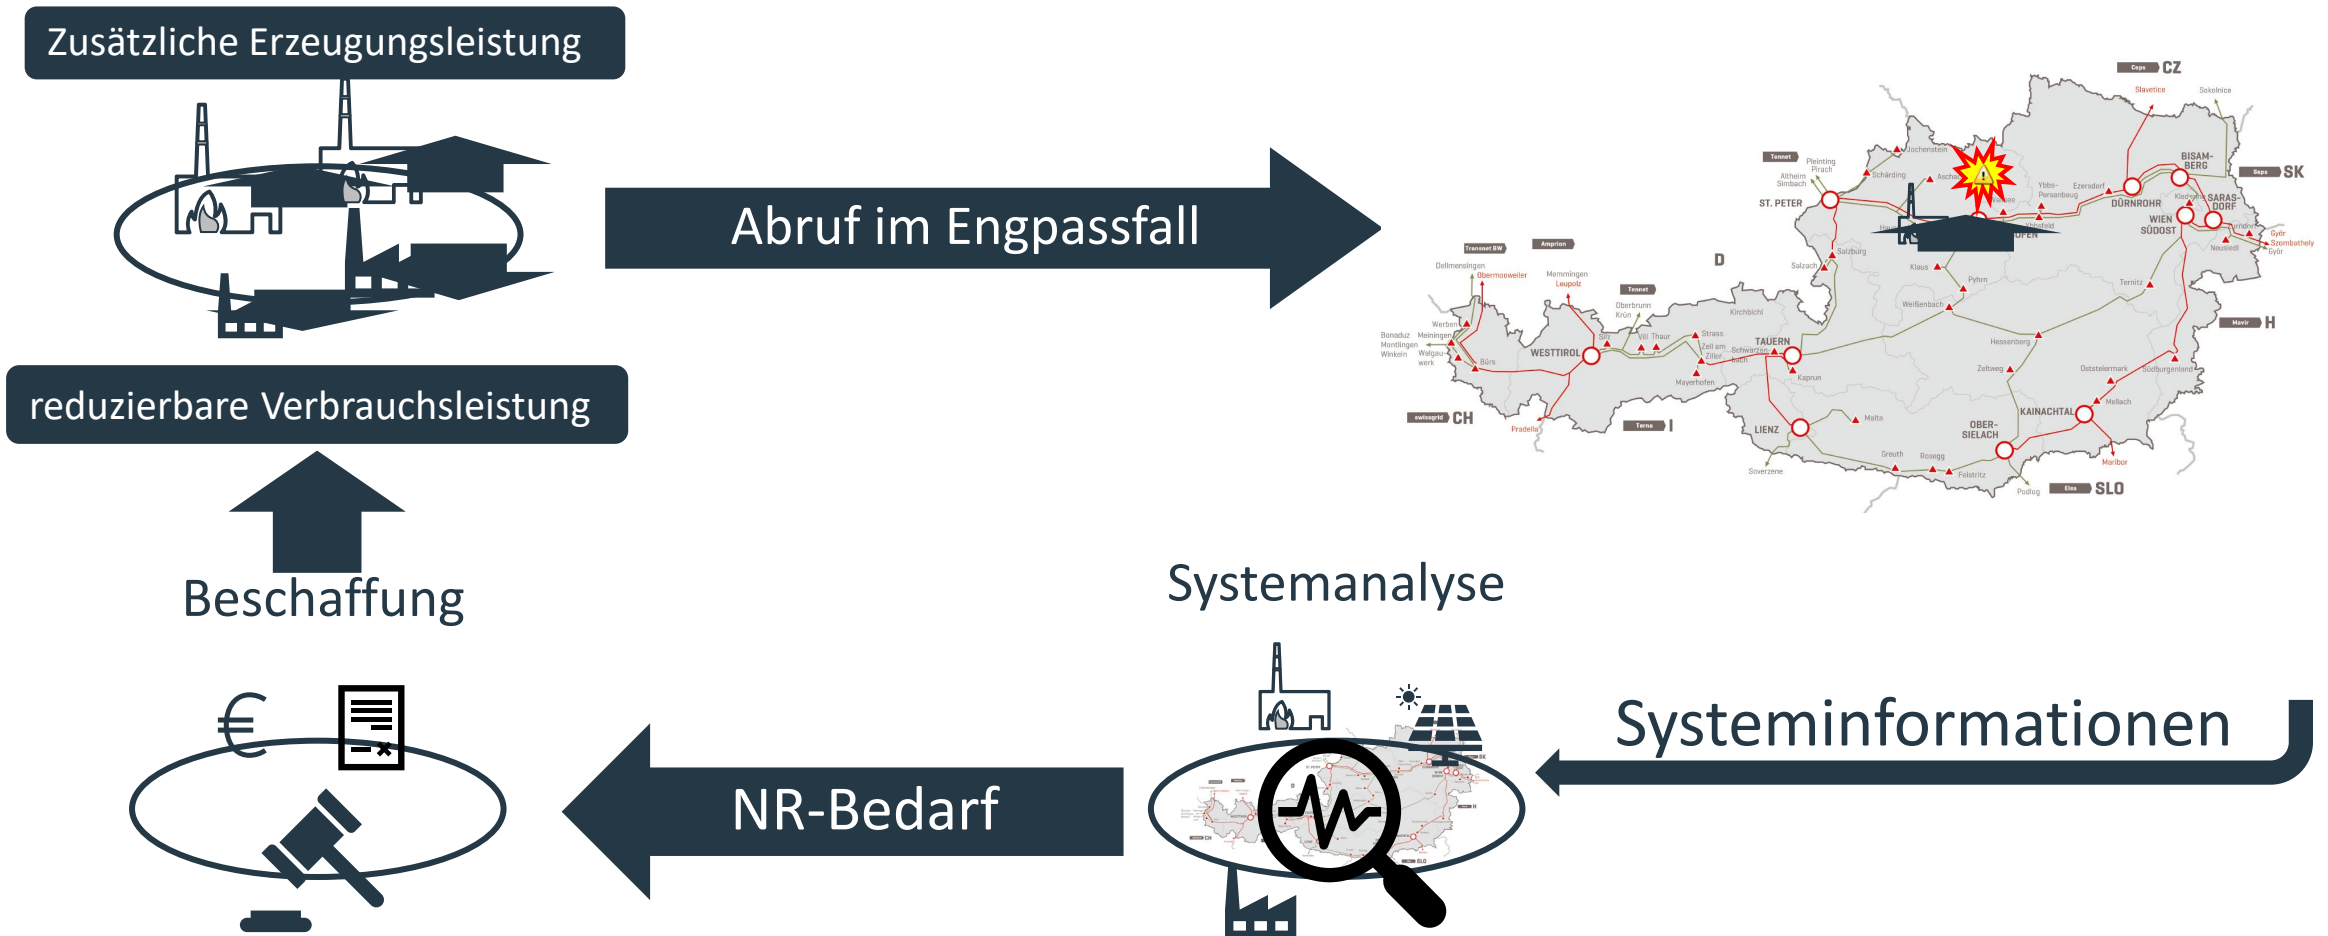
Zusätzliche Erzeugungsleistung

Abruf im Engpassfall

reduzierbare Verbrauchsleistung

Beschaffung

Systemanalyse

Systeminformationen

NR-Bedarf

€

CZ
SK
H
SLO
I
CH
D
Slavetice
Sokolnice
BISAM-BERG
SARAS-DORF
WIEN SÜDOST
DÜRNROHR
ST. PETER
WESTTIROL
TAUERN
LIENZ
OBER-SIELACH
KAINACHTAL
Tennet
Transnet BW
Amprion
swissgrid
Terna
Eles
Mavir
Ceps
Seps
Maribor
Podlog
Pradella
Györ
Szombathely
Neusiedl
Salzburg
Salzach
Pyhrn
Ternitz
Kaprun
Malta
Zell am Ziller
Mayerhofen
Silz
Bürs
Dellmensingen
Obermooweiler
Memmingen
Leupolz
Oberbrunn
Krün
Kirchbichl
Jochenstein
Schärding
Pleinting
Pirach
Altheim
Simbach
Ybbs-Persenbeug
Ernsdorf
Klaus
Weißenbach
Hessenberg
Zeltweg
Oststeiermark
Südburgenland
Mellach
Feistritz
Greuth
Rosegg
Soverzene
Werben
Bonaduz
Meiningen
Montlingen
Winkeln
Walgau-werk
Strass
Schwarzenbach
Vill-Thaur